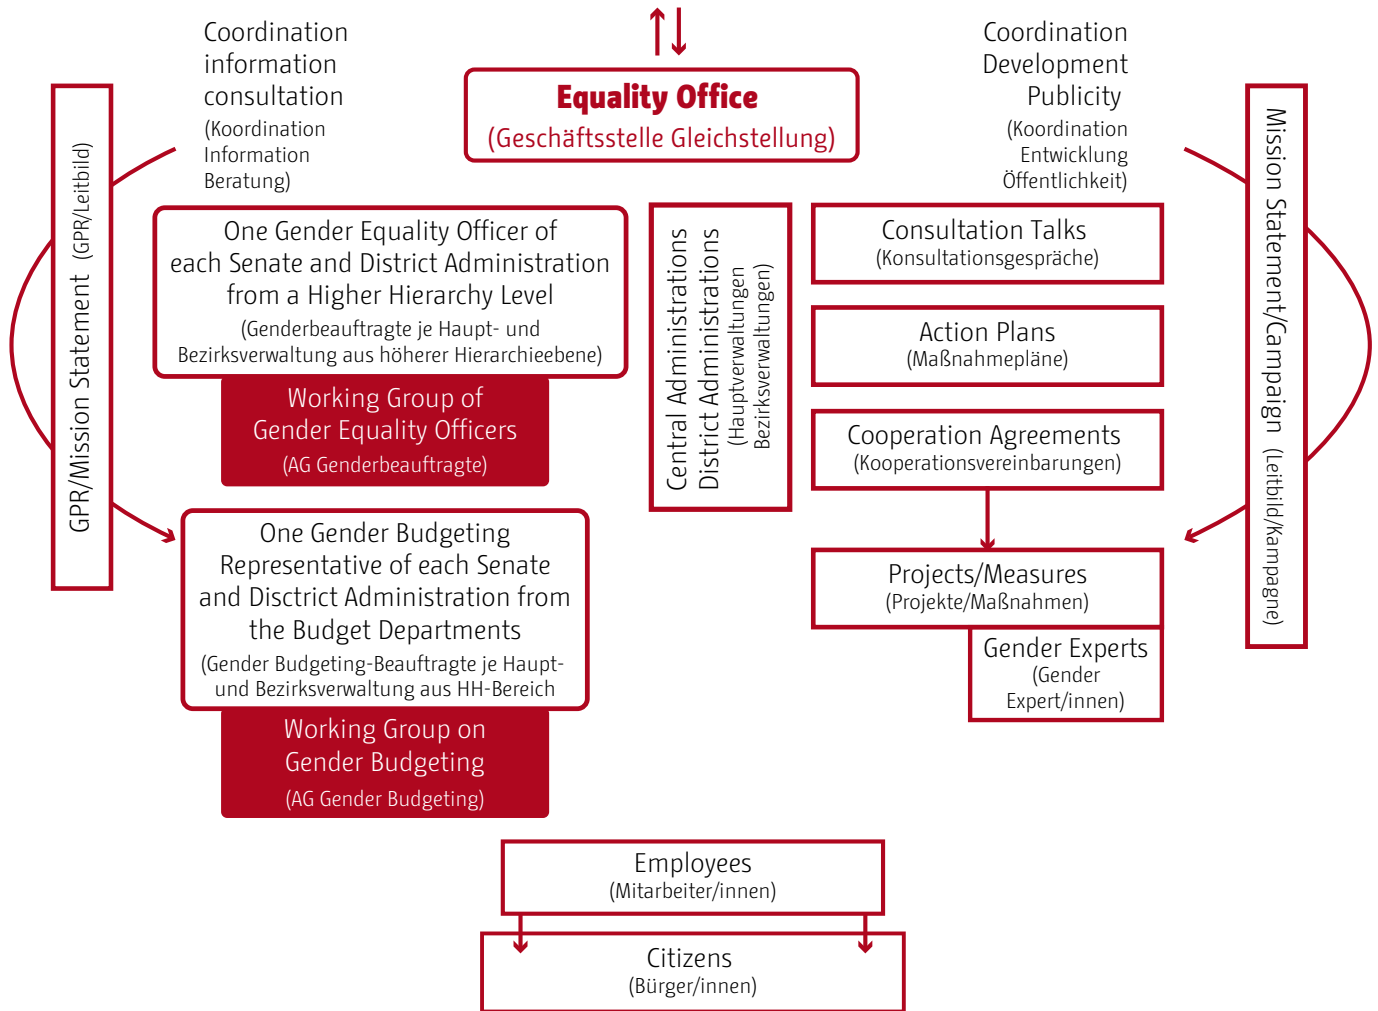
Coordination
information
consultation
(Koordination
Information
Beratung)

Equality Office
(Geschäftsstelle Gleichstellung)

Coordination
Development
Publicity
(Koordination
Entwicklung
Öffentlichkeit)

GPR/Mission Statement (GPR/Leitbild)

One Gender Equality Officer of each Senate and District Administration from a Higher Hierarchy Level
(Genderbeauftragte je Haupt- und Bezirksverwaltung aus höherer Hierarchieebene)

Working Group of Gender Equality Officers
(AG Genderbeauftragte)

One Gender Budgeting Representative of each Senate and Disctrict Administration from the Budget Departments
(Gender Budgeting-Beauftragte je Haupt- und Bezirksverwaltung aus HH-Bereich

Working Group on Gender Budgeting
(AG Gender Budgeting)

Central Administrations
District Administrations
(Hauptverwaltungen
Bezirksverwaltungen)

Consultation Talks
(Konsultationsgespräche)

Action Plans
(Maßnahmepläne)

Cooperation Agreements
(Kooperationsvereinbarungen)

Projects/Measures
(Projekte/Maßnahmen)

Gender Experts
(Gender
Expert/innen)

Mission Statement/Campaign (Leitbild/Kampagne)

Employees
(Mitarbeiter/innen)

Citizens
(Bürger/innen)